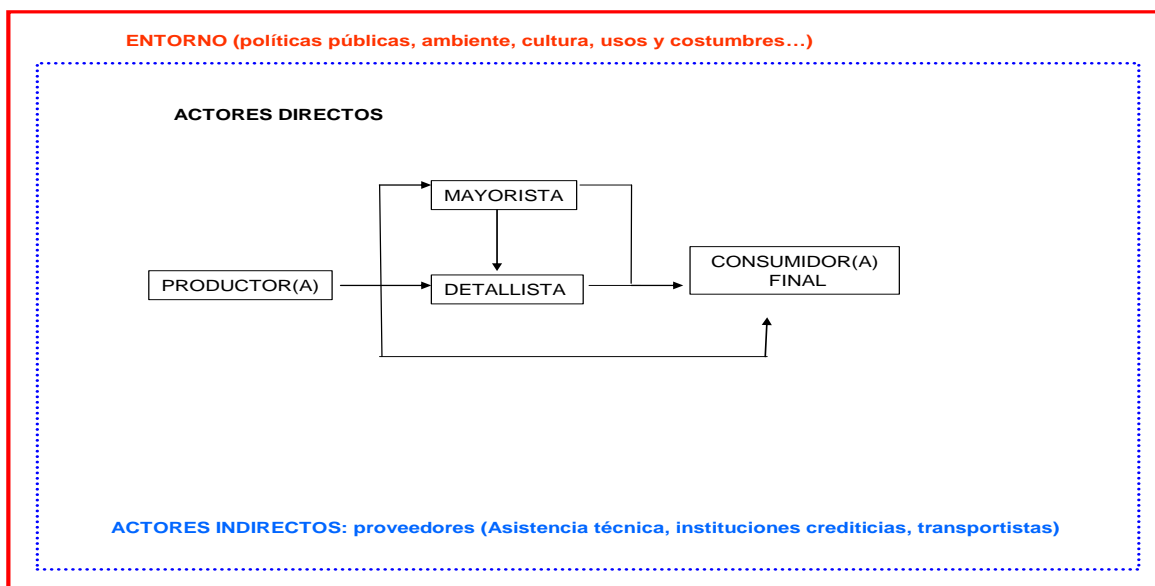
ENTORNO (políticas públicas, ambiente, cultura, usos y costumbres...)

ACTORES DIRECTOS

MAYORISTA

PRODUCTOR(A)

DETALLISTA

CONSUMIDOR(A) FINAL

ACTORES INDIRECTOS: proveedores (Asistencia técnica, instituciones crediticias, transportistas)